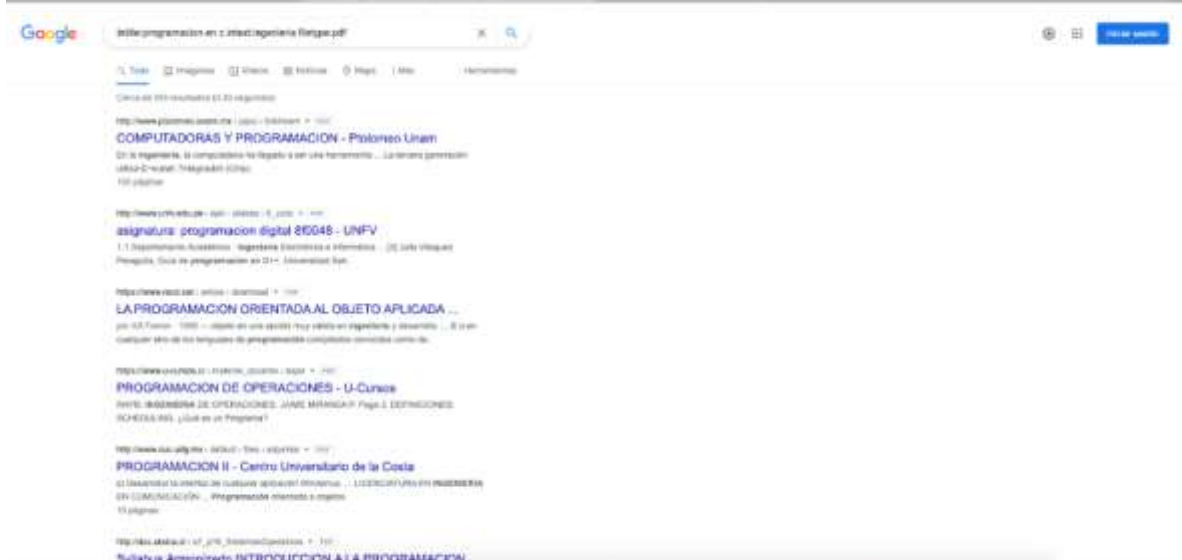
Google

intitle:programacion en c intext:ingenieria filetype:pdf

Todo Imágenes Videos Noticias Maps Más Herramientas

Iniciar sesión

Cerca de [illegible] resultados ([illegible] segundos)

http://www.ptolomeo.unam.mx › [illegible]

COMPUTADORAS Y PROGRAMACION - Ptolomeo Unam

En la ingeniería, la computadora ha llegado a ser una herramienta ... La tercera generación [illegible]
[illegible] páginas

http://www.unfv.edu.pe › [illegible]

asignatura: programacion digital 8f0048 - UNFV

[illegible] Ingeniería Electrónica e Informática ... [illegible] Programación en C++. Universidad San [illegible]

https://www.racvi.net › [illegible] › download

LA PROGRAMACION ORIENTADA AL OBJETO APLICADA ...

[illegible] ingeniería y desarrollo ... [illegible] lenguajes de programación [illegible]

https://www.u-cursos.cl › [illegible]

PROGRAMACION DE OPERACIONES - U-Cursos

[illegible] INGENIERIA DE OPERACIONES. JAIME MIRANDA P. Pagp 2. DEFINICIONES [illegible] ¿Qué es un Programa?

http://www.cuc.udg.mx › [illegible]

PROGRAMACION II - Centro Universitario de la Costa

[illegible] LICENCIATURA EN INGENIERIA EN COMUNICACIÓN ... Programación orientada a objetos.
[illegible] páginas

http://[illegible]

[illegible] INTRODUCCION A LA PROGRAMACION